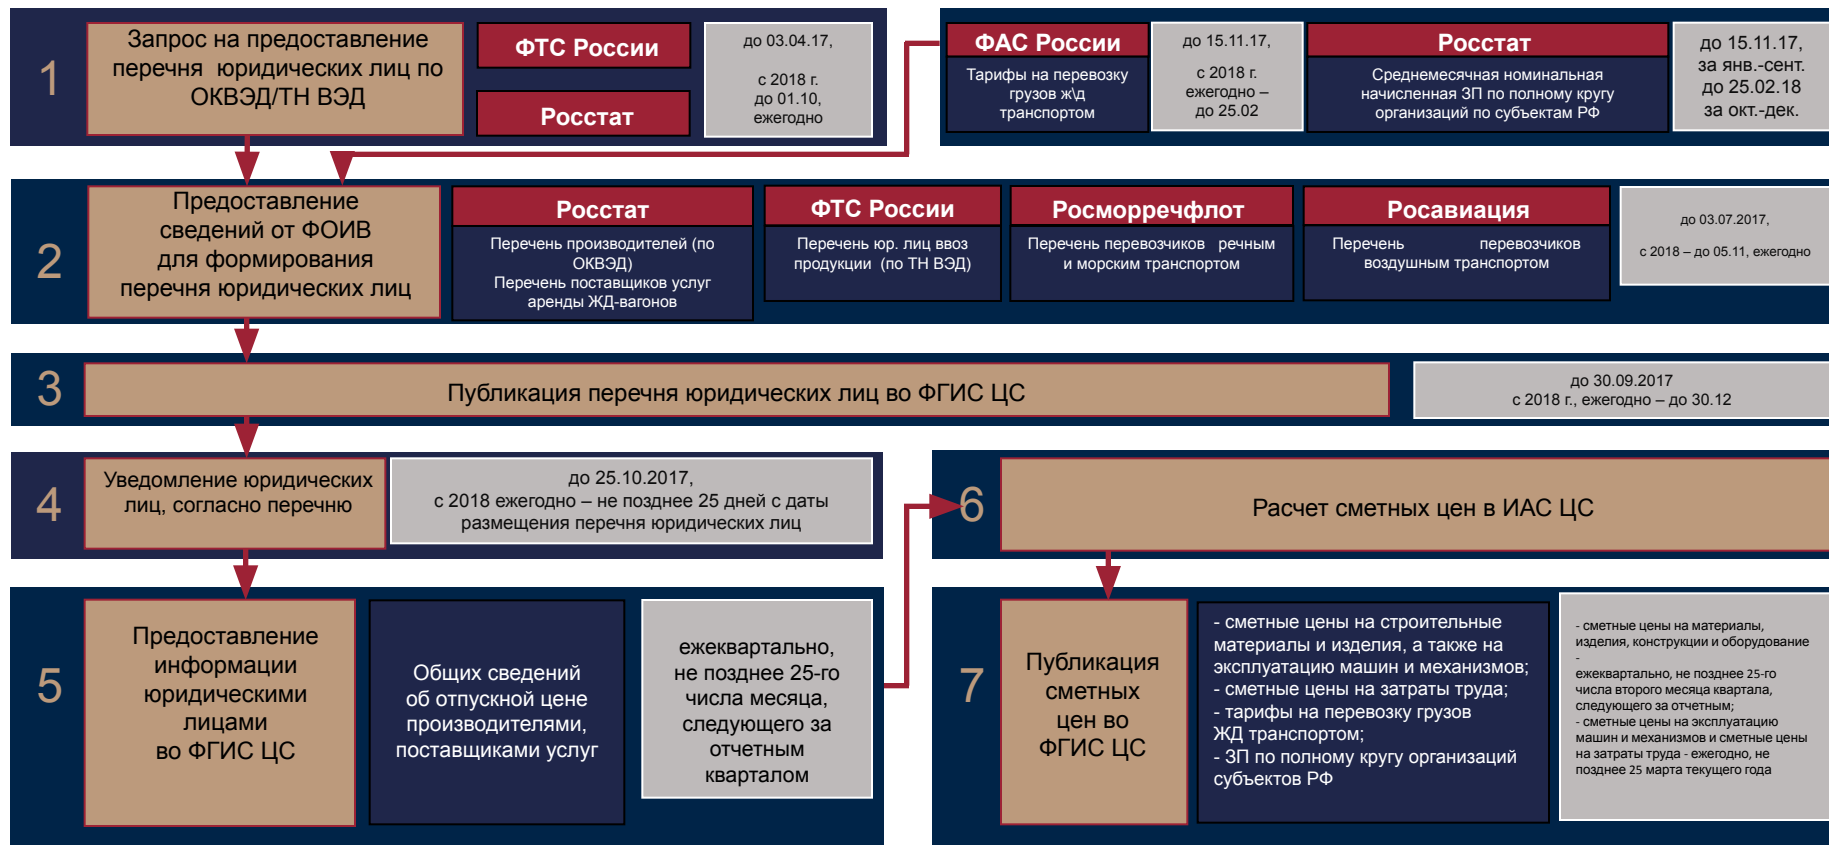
1

Запрос на предоставление перечня юридических лиц по ОКВЭД/ТН ВЭД

ФТС России

Росстат

до 03.04.17,

с 2018 г. до 01.10, ежегодно

ФАС России

Тарифы на перевозку грузов ж\д транспортом

до 15.11.17,

с 2018 г. ежегодно – до 25.02

Росстат

Среднемесячная номинальная начисленная ЗП по полному кругу организаций по субъектам РФ

до 15.11.17, за янв.-сент. до 25.02.18 за окт.-дек.

2

Предоставление сведений от ФОИВ для формирования перечня юридических лиц

Росстат

Перечень производителей (по ОКВЭД)
Перечень поставщиков услуг аренды ЖД-вагонов

ФТС России

Перечень юр. лиц ввоз продукции (по ТН ВЭД)

Росморречфлот

Перечень перевозчиков речным и морским транспортом

Росавиация

Перечень перевозчиков воздушным транспортом

до 03.07.2017,

с 2018 – до 05.11, ежегодно

3

Публикация перечня юридических лиц во ФГИС ЦС

до 30.09.2017
с 2018 г., ежегодно – до 30.12

4

Уведомление юридических лиц, согласно перечню

до 25.10.2017,
с 2018 ежегодно – не позднее 25 дней с даты размещения перечня юридических лиц

6

Расчет сметных цен в ИАС ЦС

5

Предоставление информации юридическими лицами во ФГИС ЦС

Общих сведений об отпускной цене производителями, поставщиками услуг

ежеквартально, не позднее 25-го числа месяца, следующего за отчетным кварталом

7

Публикация сметных цен во ФГИС ЦС

- сметные цены на строительные материалы и изделия, а также на эксплуатацию машин и механизмов;
- сметные цены на затраты труда;
- тарифы на перевозку грузов ЖД транспортом;
- ЗП по полному кругу организаций субъектов РФ

- сметные цены на материалы, изделия, конструкции и оборудование
-
ежеквартально, не позднее 25-го числа второго месяца квартала, следующего за отчетным;
- сметные цены на эксплуатацию машин и механизмов и сметные цены на затраты труда - ежегодно, не позднее 25 марта текущего года